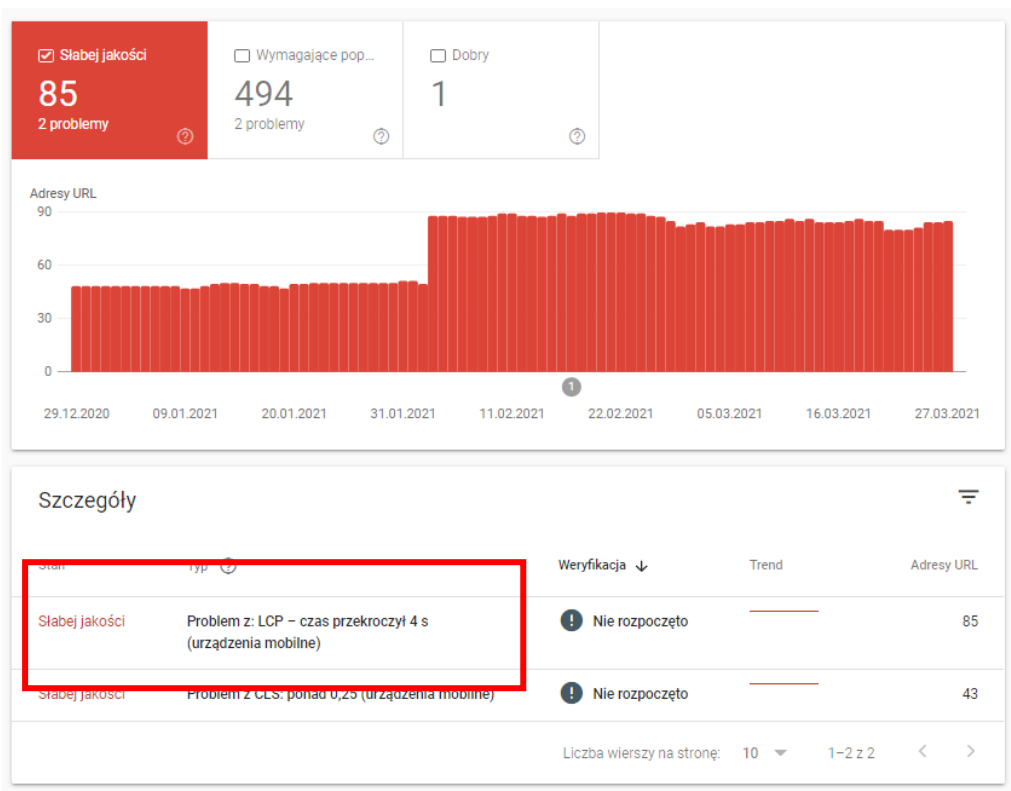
Słabej jakości
85
2 problemy

Wymagające pop...
494
2 problemy

Dobry
1

Adresy URL
90
60
30
0
1
29.12.2020 09.01.2021 20.01.2021 31.01.2021 11.02.2021 22.02.2021 05.03.2021 16.03.2021 27.03.2021

Szczegóły

| Stan | Typ | Weryfikacja | Trend | Adresy URL |
|---|---|---|---|---|
| Słabej jakości | Problem z: LCP – czas przekroczył 4 s (urządzenia mobilne) | Nie rozpoczęto | | 85 |
| Słabej jakości | Problem z CLS: ponad 0,25 (urządzenia mobilne) | Nie rozpoczęto | | 43 |

Liczba wierszy na stronę: 10 1–2 z 2